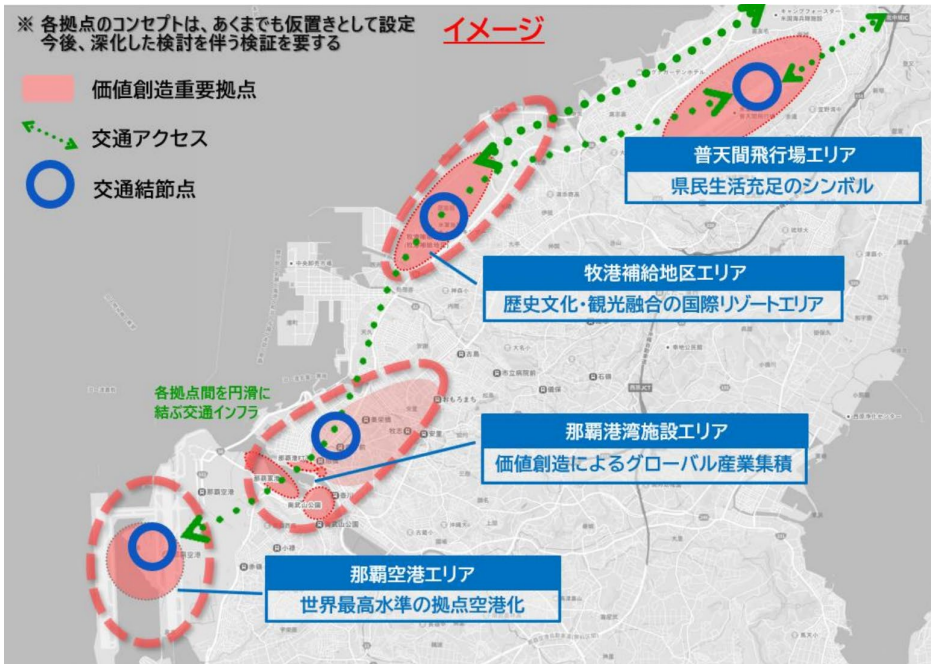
※ 各拠点のコンセプトは、あくまでも仮置きとして設定
今後、深化した検討を伴う検証を要する

イメージ

価値創造重要拠点

交通アクセス

交通結節点

普天間飛行場エリア
県民生活充足のシンボル

牧港補給地区エリア
歴史文化・観光融合の国際リゾートエリア

各拠点間を円滑に結ぶ交通インフラ

那覇港湾施設エリア
価値創造によるグローバル産業集積

那覇空港エリア
世界最高水準の拠点空港化